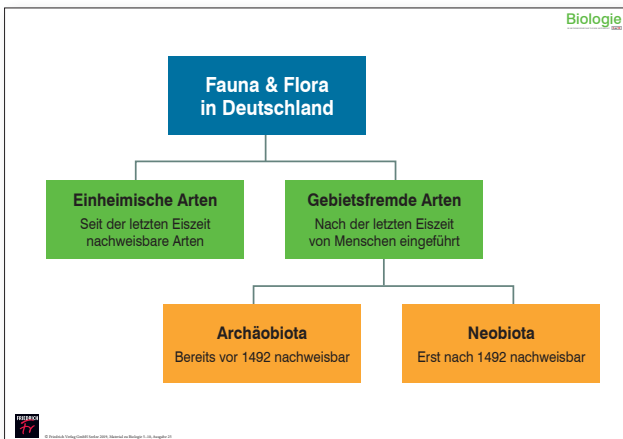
Biologie

Fauna & Flora in Deutschland

Einheimische Arten
Seit der letzten Eiszeit nachweisbare Arten

Gebietsfremde Arten
Nach der letzten Eiszeit von Menschen eingeführt

Archäobiota
Bereits vor 1492 nachweisbar

Neobiota
Erst nach 1492 nachweisbar

FRIEDRICH

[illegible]